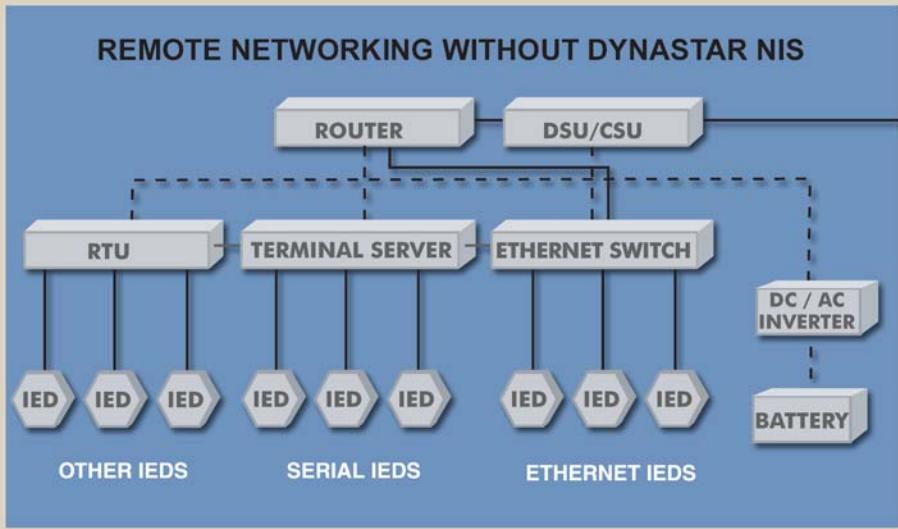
REMOTE NETWORKING WITHOUT DYNASTAR NIS

ROUTER

DSU/CSU

RTU

TERMINAL SERVER

ETHERNET SWITCH

DC / AC INVERTER

IED IED IED

IED IED IED

IED IED IED

BATTERY

OTHER IEDS

SERIAL IEDS

ETHERNET IEDS